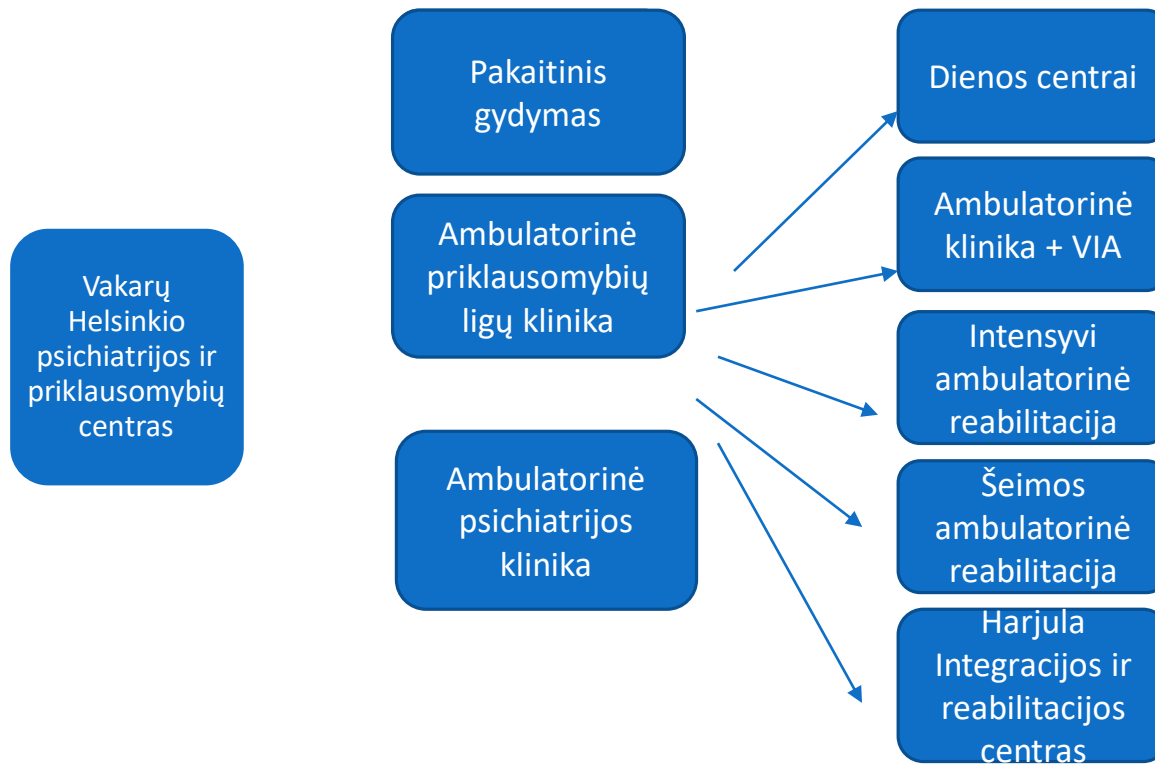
Vakarų Helsinkio psichiatrijos ir priklausomybių centras

Pakaitinis gydymas

Ambulatorinė priklausomybių ligų klinika

Ambulatorinė psichiatrijos klinika

Dienos centrai

Ambulatorinė klinika + VIA

Intensyvi ambulatorinė reabilitacija

Šeimos ambulatorinė reabilitacija

Harjula Integracijos ir reabilitacijos centras